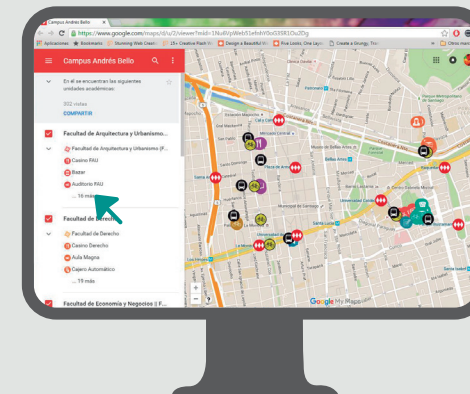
Campus Andrés Bello

https://www.google.com/maps/d/u/0/viewer?mid=1NuRVpWeb5Ixfmh9lz03RR1Ou2Dg

Aplicaciones Bookmarks Stunning Web Creat 25+ Creative Flash W Design a Beautiful W Fine Looks, One Lay Create a Grungy, Tha Otros marc

Campus Andrés Bello

En él se encuentran las siguientes unidades académicas:

322 vistas

COMPARTIR

Facultad de Arquitectura y Urbanismo...

Facultad de Arquitectura y Urbanismo (F...

Casino FAU

Bazar

Auditorio FAU

... 16 más

Facultad de Derecho

Facultad de Derecho

Casino Derecho

Aula Magna

Cajero Automático

... 19 más

Facultad de Economía y Negocios | F...

Google My Maps